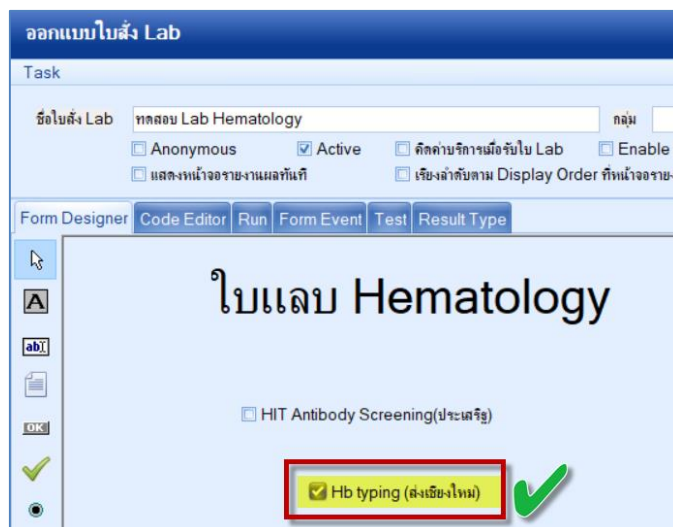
ออกแบบใบสั่ง Lab

Task

ชื่อใบสั่ง Lab ทดสอบ Lab Hematology กลุ่ม

Anonymous
Active
คิดค่าบริการเมื่อรับใบ Lab
Enable
แสดงหน้าจอรายงานผลทันที
เรียงลำดับตาม Display Order ที่หน้าจอราย-

Form Designer
Code Editor
Run
Form Event
Test
Result Type

A

ab

OK

ใบแลบ Hematology

HIT Antibody Screening(ประเสริฐ)

Hb typing (ส่งเชียงใหม่)